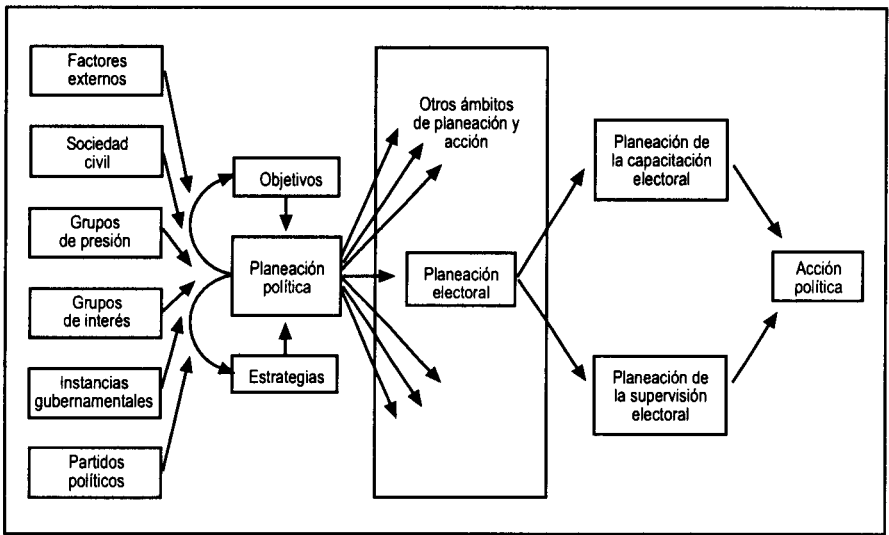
Factores externos

Sociedad civil

Grupos de presión

Grupos de interés

Instancias gubernamentales

Partidos políticos

Objetivos

Planeación política

Estrategias

Otros ámbitos de planeación y acción

Planeación electoral

Planeación de la capacitación electoral

Planeación de la supervisión electoral

Acción política